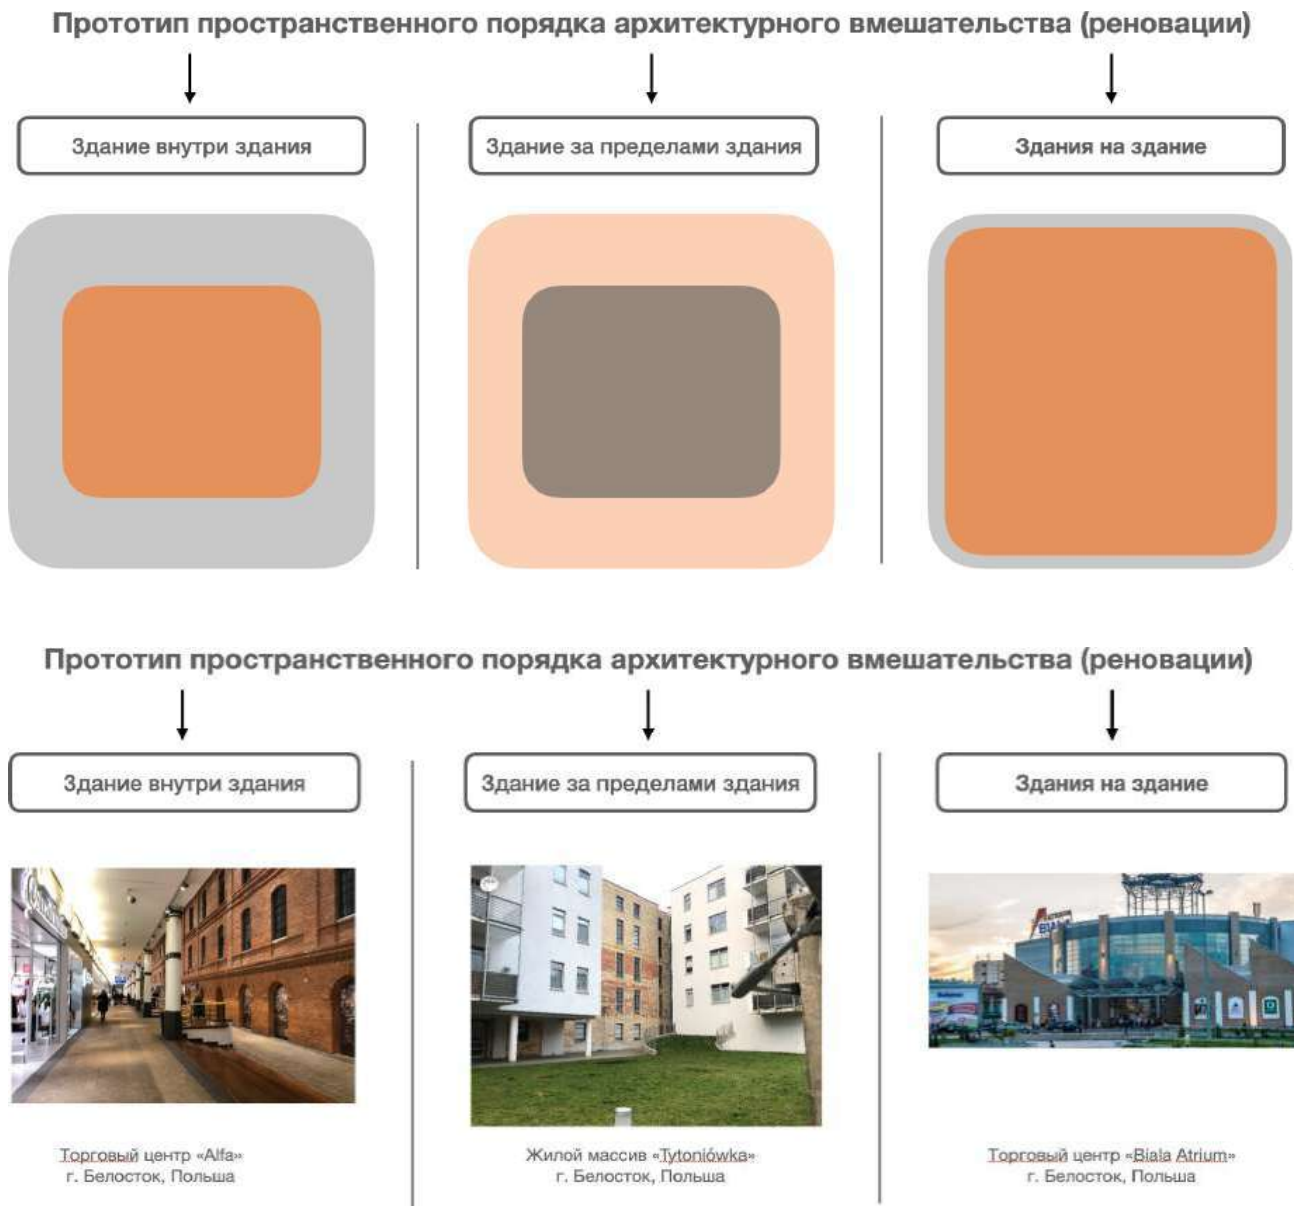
Прототип пространственного порядка архитектурного вмешательства (реновации)

Здание внутри здания

Здание за пределами здания

Здания на здание

Прототип пространственного порядка архитектурного вмешательства (реновации)

Здание внутри здания

Здание за пределами здания

Здания на здание

Торговый центр «Alfa»
г. Белосток, Польша

Жилой массив «Tytoniówka»
г. Белосток, Польша

Торговый центр «Biala Atrium»
г. Белосток, Польша